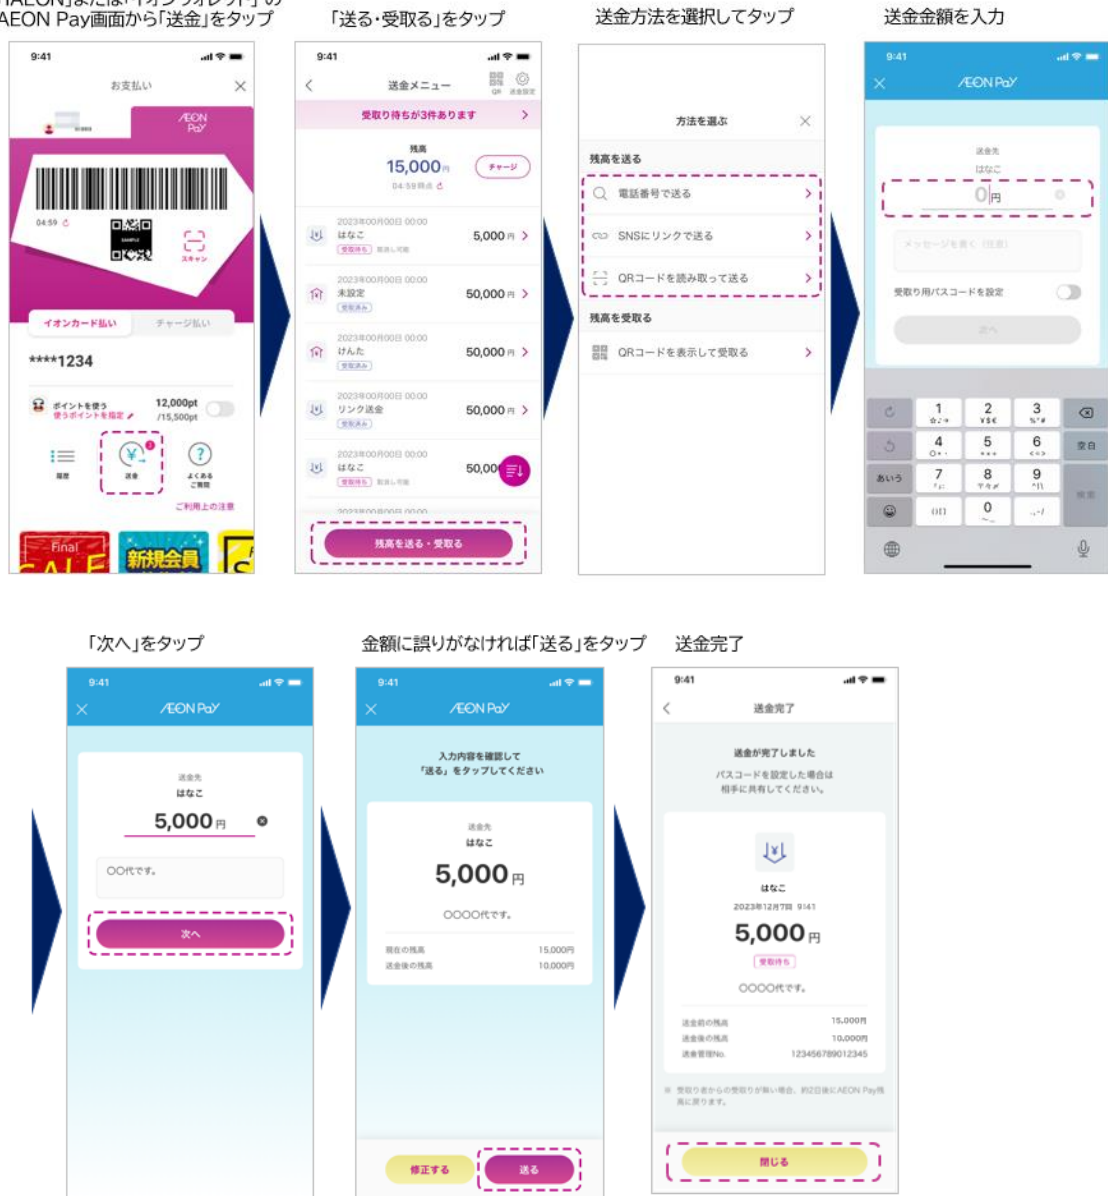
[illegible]AEON Pay画面から「送金」をタップ

9:41
お支払い
AEON Pay
04:59
スキャン
イオンカード払い
チャージ払い
****1234
ポイントを使う
使うポイントを指定
12,000pt
/15,500pt
履歴
送金
よくあるご質問
ご利用上の注意
新規会員

「送る・受取る」をタップ

9:41
送金メニュー
QR
送金設定
受取り待ちが3件あります
残高
15,000円
04:59時点
チャージ
2023年00月00日 00:00
はなこ
5,000円
2023年00月00日 00:00
未設定
50,000円
2023年00月00日 00:00
けんた
50,000円
2023年00月00日 00:00
リンク送金
50,000円
2023年00月00日 00:00
はなこ
50,00
残高を送る・受取る

送金方法を選択してタップ

方法を選ぶ
残高を送る
電話番号で送る
SNSにリンクで送る
QRコードを読み取って送る
残高を受取る
QRコードを表示して受取る

送金金額を入力

9:41
AEON Pay
送金先
はなこ
0円
メッセージを書く（任意）
受取り用パスコードを設定
次へ
1
2
3
4
5
6
7
8
9
0
空白
あいう

「次へ」をタップ

9:41
AEON Pay
送金先
はなこ
5,000円
OO代です。
次へ

金額に誤りがなければ「送る」をタップ

9:41
AEON Pay
入力内容を確認して
「送る」をタップしてください
送金先
はなこ
5,000円
OOOO代です。
現在の残高 15,000円
送金後の残高 10,000円
修正する
送る

送金完了

9:41
送金完了
送金が完了しました
パスコードを設定した場合は
相手に共有してください。
はなこ
2023年12月7日 9:41
5,000円
受取待ち
OOOO代です。
送金前の残高 15,000円
送金後の残高 10,000円
送金管理No. 123456789012345
※ 受取り者からの受取りが無い場合、約2日後にAEON Pay残高に戻ります。
閉じる